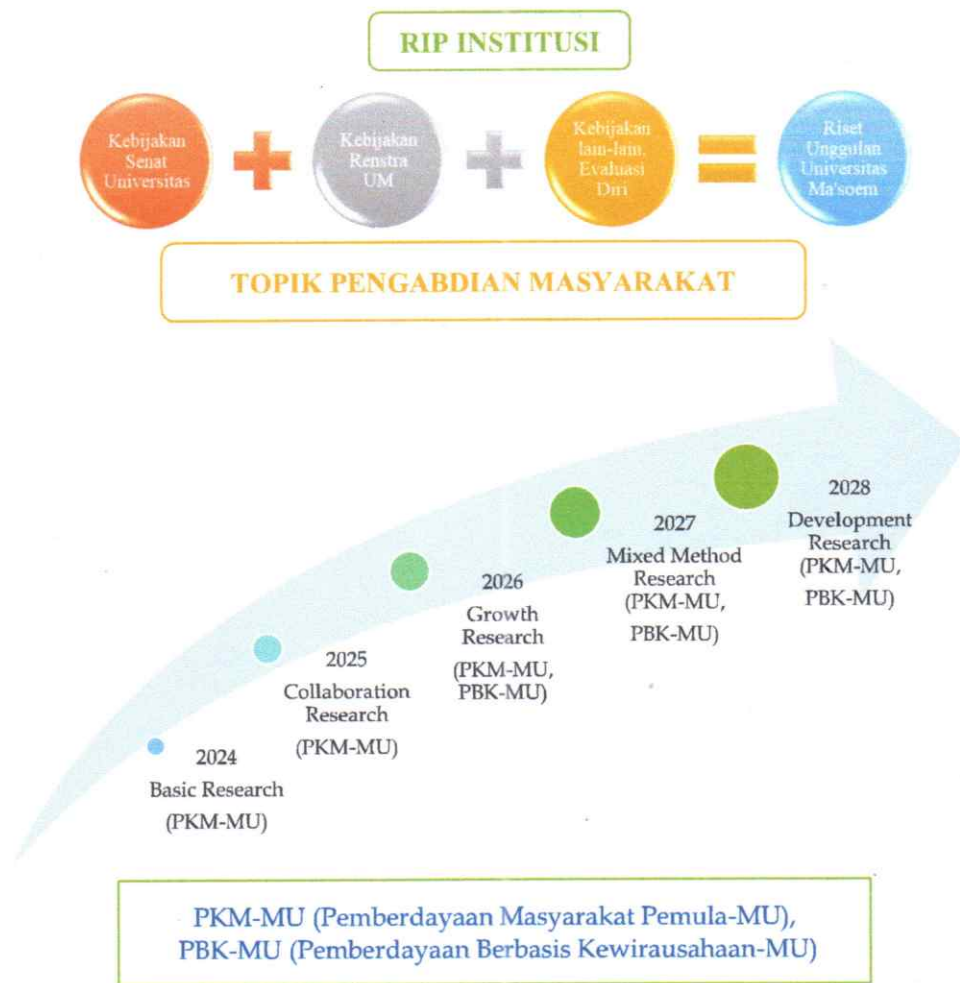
RIP INSTITUSI

Kebijakan Senat Universitas

Kebijakan Renstra UM

Kebijakan lain-lain, Evaluasi Diri

Riset Unggulan Universitas Ma'soem

TOPIK PENGABDIAN MASYARAKAT

2024
Basic Research
(PKM-MU)

2025
Collaboration Research
(PKM-MU)

2026
Growth Research
(PKM-MU, PBK-MU)

2027
Mixed Method Research
(PKM-MU, PBK-MU)

2028
Development Research
(PKM-MU, PBK-MU)

PKM-MU (Pemberdayaan Masyarakat Pemula-MU),
PBK-MU (Pemberdayaan Berbasis Kewirausahaan-MU)